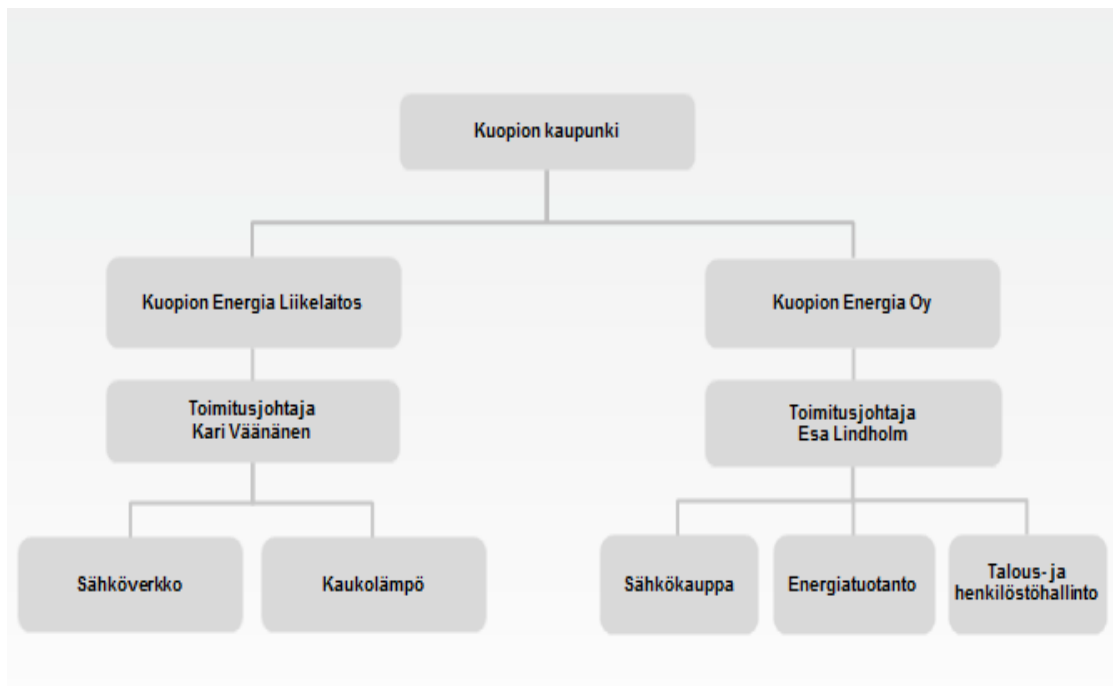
Kuopion kaupunki

Kuopion Energia Liikelaitos

Toimitusjohtaja
Kari Väänänen

Sähköverkko

Kaukolämpö

Kuopion Energia Oy

Toimitusjohtaja
Esa Lindholm

Sähkökauppa

Energiatuotanto

Talous- ja henkilöstöhallinto